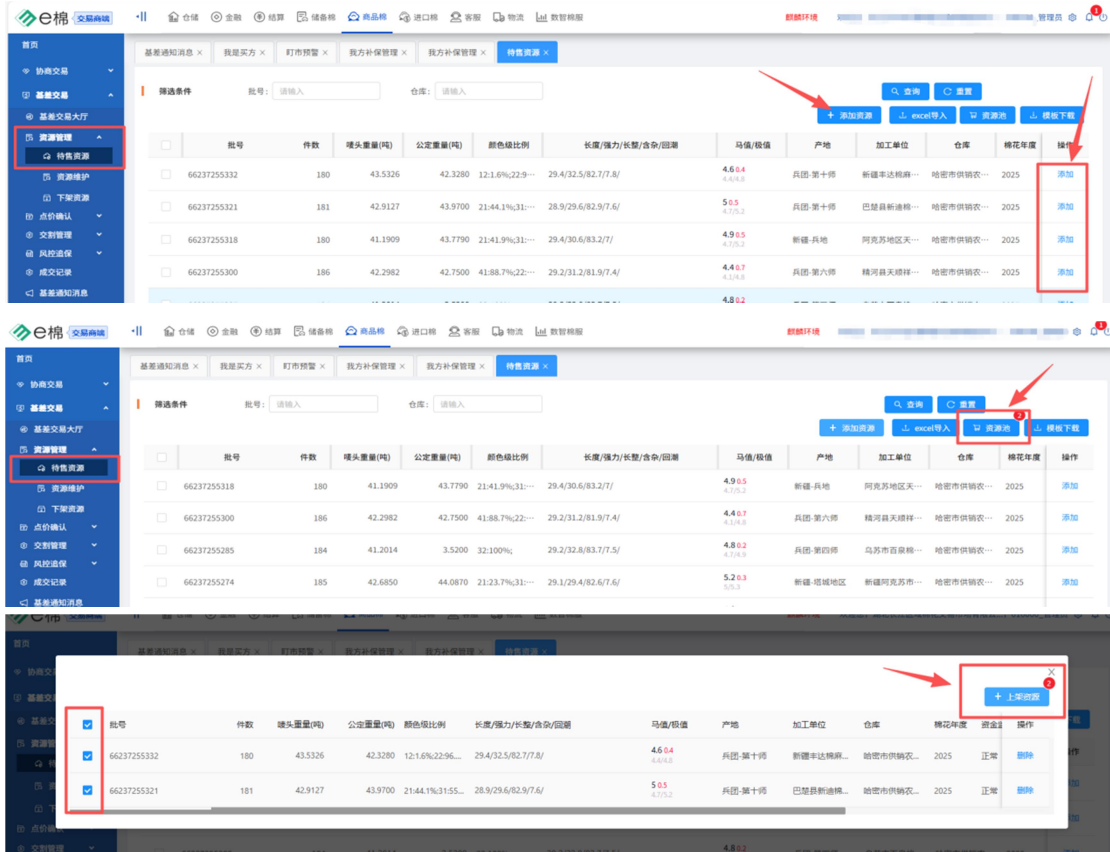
e棉 交易商城 | 仓储 金融 结算 储备棉 商品棉 进口棉 客服 物流 数智棉服 麒麟环境 管理员 1

首页
协商交易
基差交易
基差交易大厅
资源管理
待售资源
资源维护
下架资源
点价确认
交割管理
风控追保
成交记录
基差通知消息

基差通知消息 × 我是买方 × 盯市预警 × 我方补保管理 × 你方补保管理 × 待售资源 ×

筛选条件 批号: 请输入 仓库: 请输入

查询 重置
+ 添加资源 excel导入 资源池 模板下载

| | 批号 | 件数 | 唛头重量(吨) | 公定重量(吨) | 颜色级比例 | 长度/强力/长整/含杂/回潮 | 马值/极值 | 产地 | 加工单位 | 仓库 | 棉花年度 | 操作 |
|---|---|---|---|---|---|---|---|---|---|---|---|---|
| | 66237255332 | 180 | 43.5326 | 42.3280 | 12:1.6%;22:9… | 29.4/32.5/82.7/7.8/ | 4.6 0.4 4.4/4.8 | 兵团-第十师 | 新疆丰达棉麻… | 哈密市供销农… | 2025 | 添加 |
| | 66237255321 | 181 | 42.9127 | 43.9700 | 21:44.1%;31:… | 28.9/29.6/82.9/7.6/ | 5 0.5 4.7/5.2 | 兵团-第十师 | 巴楚县新迪棉… | 哈密市供销农… | 2025 | 添加 |
| | 66237255318 | 180 | 41.1909 | 43.7790 | 21:41.9%;31:… | 29.4/30.6/83.2/7/ | 4.9 0.5 4.7/5.2 | 新疆-兵地 | 阿克苏地区天… | 哈密市供销农… | 2025 | 添加 |
| | 66237255300 | 186 | 42.2982 | 42.7500 | 41:88.7%;22:… | 29.2/31.2/81.9/7.4/ | 4.4 0.7 4.1/4.8 | 兵团-第六师 | 精河县天顺祥… | 哈密市供销农… | 2025 | 添加 |

e棉 交易商城 | 仓储 金融 结算 储备棉 商品棉 进口棉 客服 物流 数智棉服 麒麟环境 1

首页
协商交易
基差交易
基差交易大厅
资源管理
待售资源
资源维护
下架资源
点价确认
交割管理
风控追保
成交记录
基差通知消息

基差通知消息 × 我是买方 × 盯市预警 × 我方补保管理 × 你方补保管理 × 待售资源 ×

筛选条件 批号: 请输入 仓库: 请输入

查询 重置
+ 添加资源 excel导入 资源池 2 模板下载

| | 批号 | 件数 | 唛头重量(吨) | 公定重量(吨) | 颜色级比例 | 长度/强力/长整/含杂/回潮 | 马值/极值 | 产地 | 加工单位 | 仓库 | 棉花年度 | 操作 |
|---|---|---|---|---|---|---|---|---|---|---|---|---|
| | 66237255318 | 180 | 41.1909 | 43.7790 | 21:41.9%;31:… | 29.4/30.6/83.2/7/ | 4.9 0.5 4.7/5.2 | 新疆-兵地 | 阿克苏地区天… | 哈密市供销农… | 2025 | 添加 |
| | 66237255300 | 186 | 42.2982 | 42.7500 | 41:88.7%;22:… | 29.2/31.2/81.9/7.4/ | 4.4 0.7 4.1/4.8 | 兵团-第六师 | 精河县天顺祥… | 哈密市供销农… | 2025 | 添加 |
| | 66237255285 | 184 | 41.2014 | 3.5200 | 32:100%; | 29.2/32.8/83.7/7.5/ | 4.8 0.2 4.7/4.9 | 兵团-第四师 | 乌苏市百泉棉… | 哈密市供销农… | 2025 | 添加 |
| | 66237255274 | 185 | 42.6850 | 44.0870 | 21:23.7%;31:… | 29.1/29.4/82.6/7.6/ | 5.2 0.3 5/5.3 | 新疆-塔城地区 | 新疆阿克苏市… | 哈密市供销农… | 2025 | 添加 |

e棉 交易商城
基差通知消息 × 我是买方 × 盯市预警 × 我方补保管理 × 你方补保管理 × 待售资源 ×
首页 协商交易 基差交易 基差交易 资源管理 点价确认 交割管理

+ 上架资源 2

| | 批号 | 件数 | 唛头重量(吨) | 公定重量(吨) | 颜色级比例 | 长度/强力/长整/含杂/回潮 | 马值/极值 | 产地 | 加工单位 | 仓库 | 棉花年度 | 资金 | 操作 |
|---|---|---|---|---|---|---|---|---|---|---|---|---|---|
| ✓ | 66237255332 | 180 | 43.5326 | 42.3280 | 12:1.6%;22:96… | 29.4/32.5/82.7/7.8/ | 4.6 0.4 4.4/4.8 | 兵团-第十师 | 新疆丰达棉麻… | 哈密市供销农… | 2025 | 正常 | 删除 |
| ✓ | 66237255321 | 181 | 42.9127 | 43.9700 | 21:44.1%;31:55… | 28.9/29.6/82.9/7.6/ | 5 0.5 4.7/5.2 | 兵团-第十师 | 巴楚县新迪棉… | 哈密市供销农… | 2025 | 正常 | 删除 |